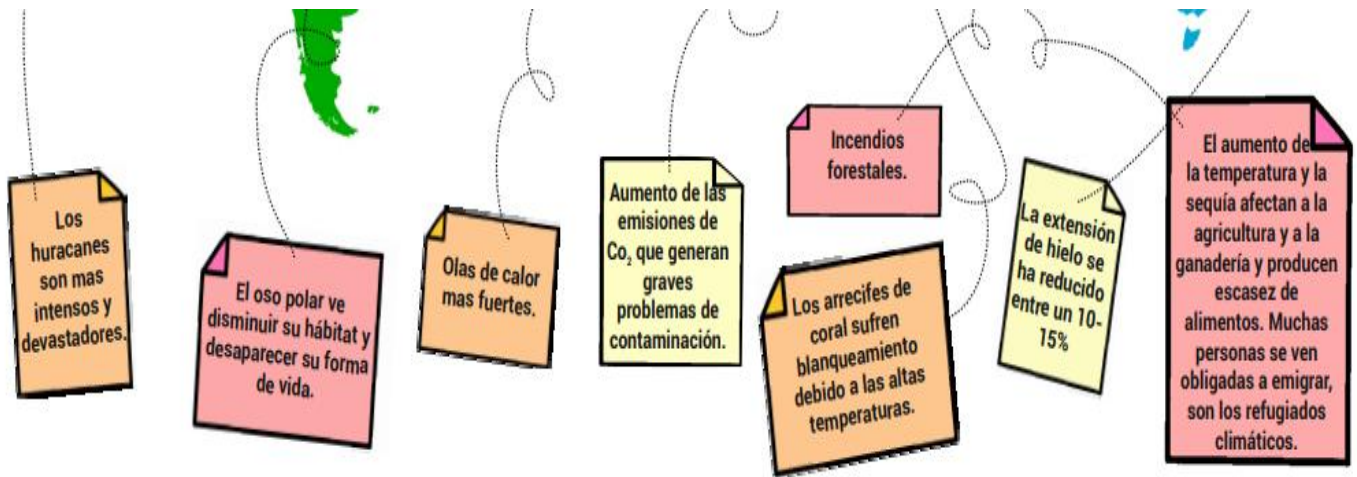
Los huracanes son mas intensos y devastadores.

El oso polar ve disminuir su hábitat y desaparecer su forma de vida.

Olas de calor mas fuertes.

Aumento de las emisiones de Co$_2$ que generan graves problemas de contaminación.

Incendios forestales.

Los arrecifes de coral sufren blanqueamiento debido a las altas temperaturas.

La extensión de hielo se ha reducido entre un 10-15%

El aumento de la temperatura y la sequía afectan a la agricultura y a la ganadería y producen escasez de alimentos. Muchas personas se ven obligadas a emigrar, son los refugiados climáticos.